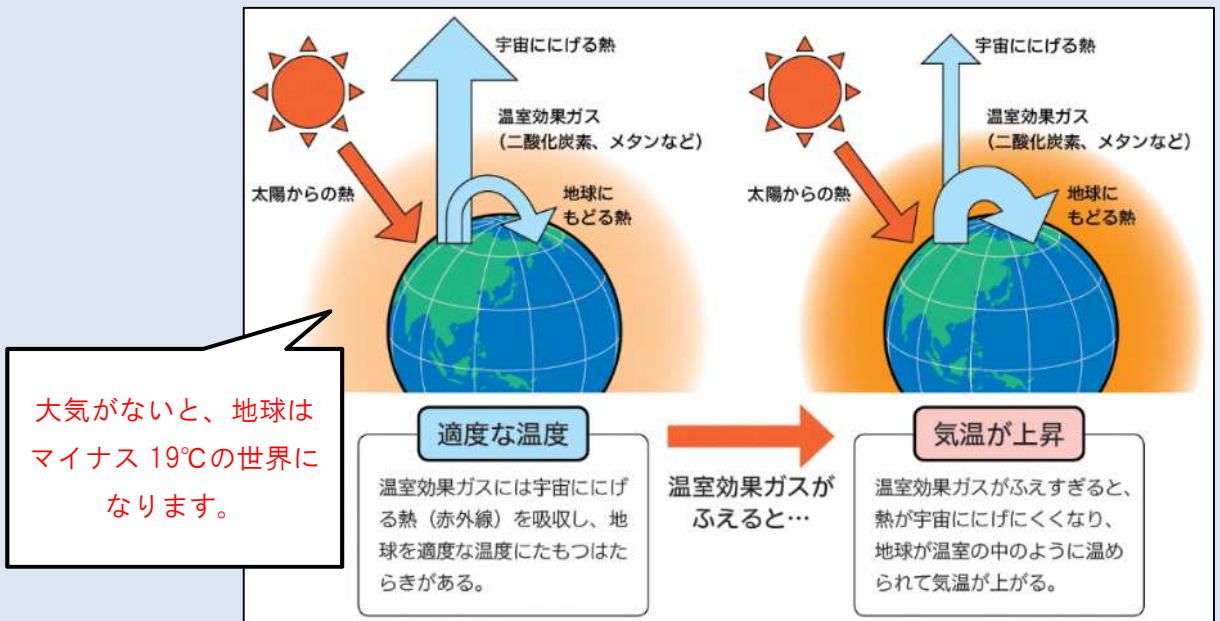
宇宙ににげる熱

温室効果ガス
(二酸化炭素、メタンなど)

太陽からの熱

地球に
もどる熱

宇宙ににげる熱

温室効果ガス
(二酸化炭素、メタンなど)

太陽からの熱

地球に
もどる熱

大気がないと、地球はマイナス 19℃の世界になります。

適度な温度

温室効果ガスには宇宙ににげる熱（赤外線）を吸収し、地球を適度な温度にたもつはたらきがある。

温室効果ガスがふえると…

気温が上昇

温室効果ガスがふえすぎると、熱が宇宙ににげにくくなり、地球が温室の中のように温められて気温が上がる。